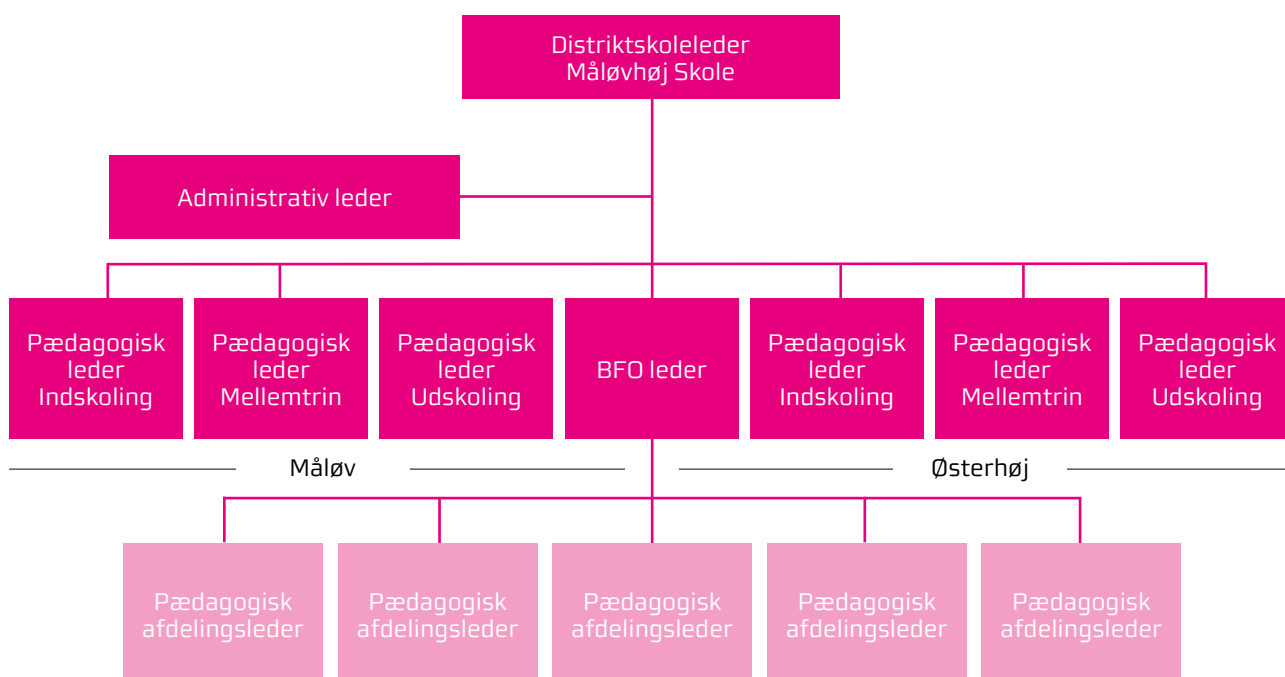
Distriktskoleleder
Måløvhøj Skole

Administrativ leder

Pædagogisk leder Indskoling

Pædagogisk leder Mellemtrin

Pædagogisk leder Udskoling

BFO leder

Pædagogisk leder Indskoling

Pædagogisk leder Mellemtrin

Pædagogisk leder Udskoling

Måløv

Østerhøj

Pædagogisk afdelingsleder

Pædagogisk afdelingsleder

Pædagogisk afdelingsleder

Pædagogisk afdelingsleder

Pædagogisk afdelingsleder